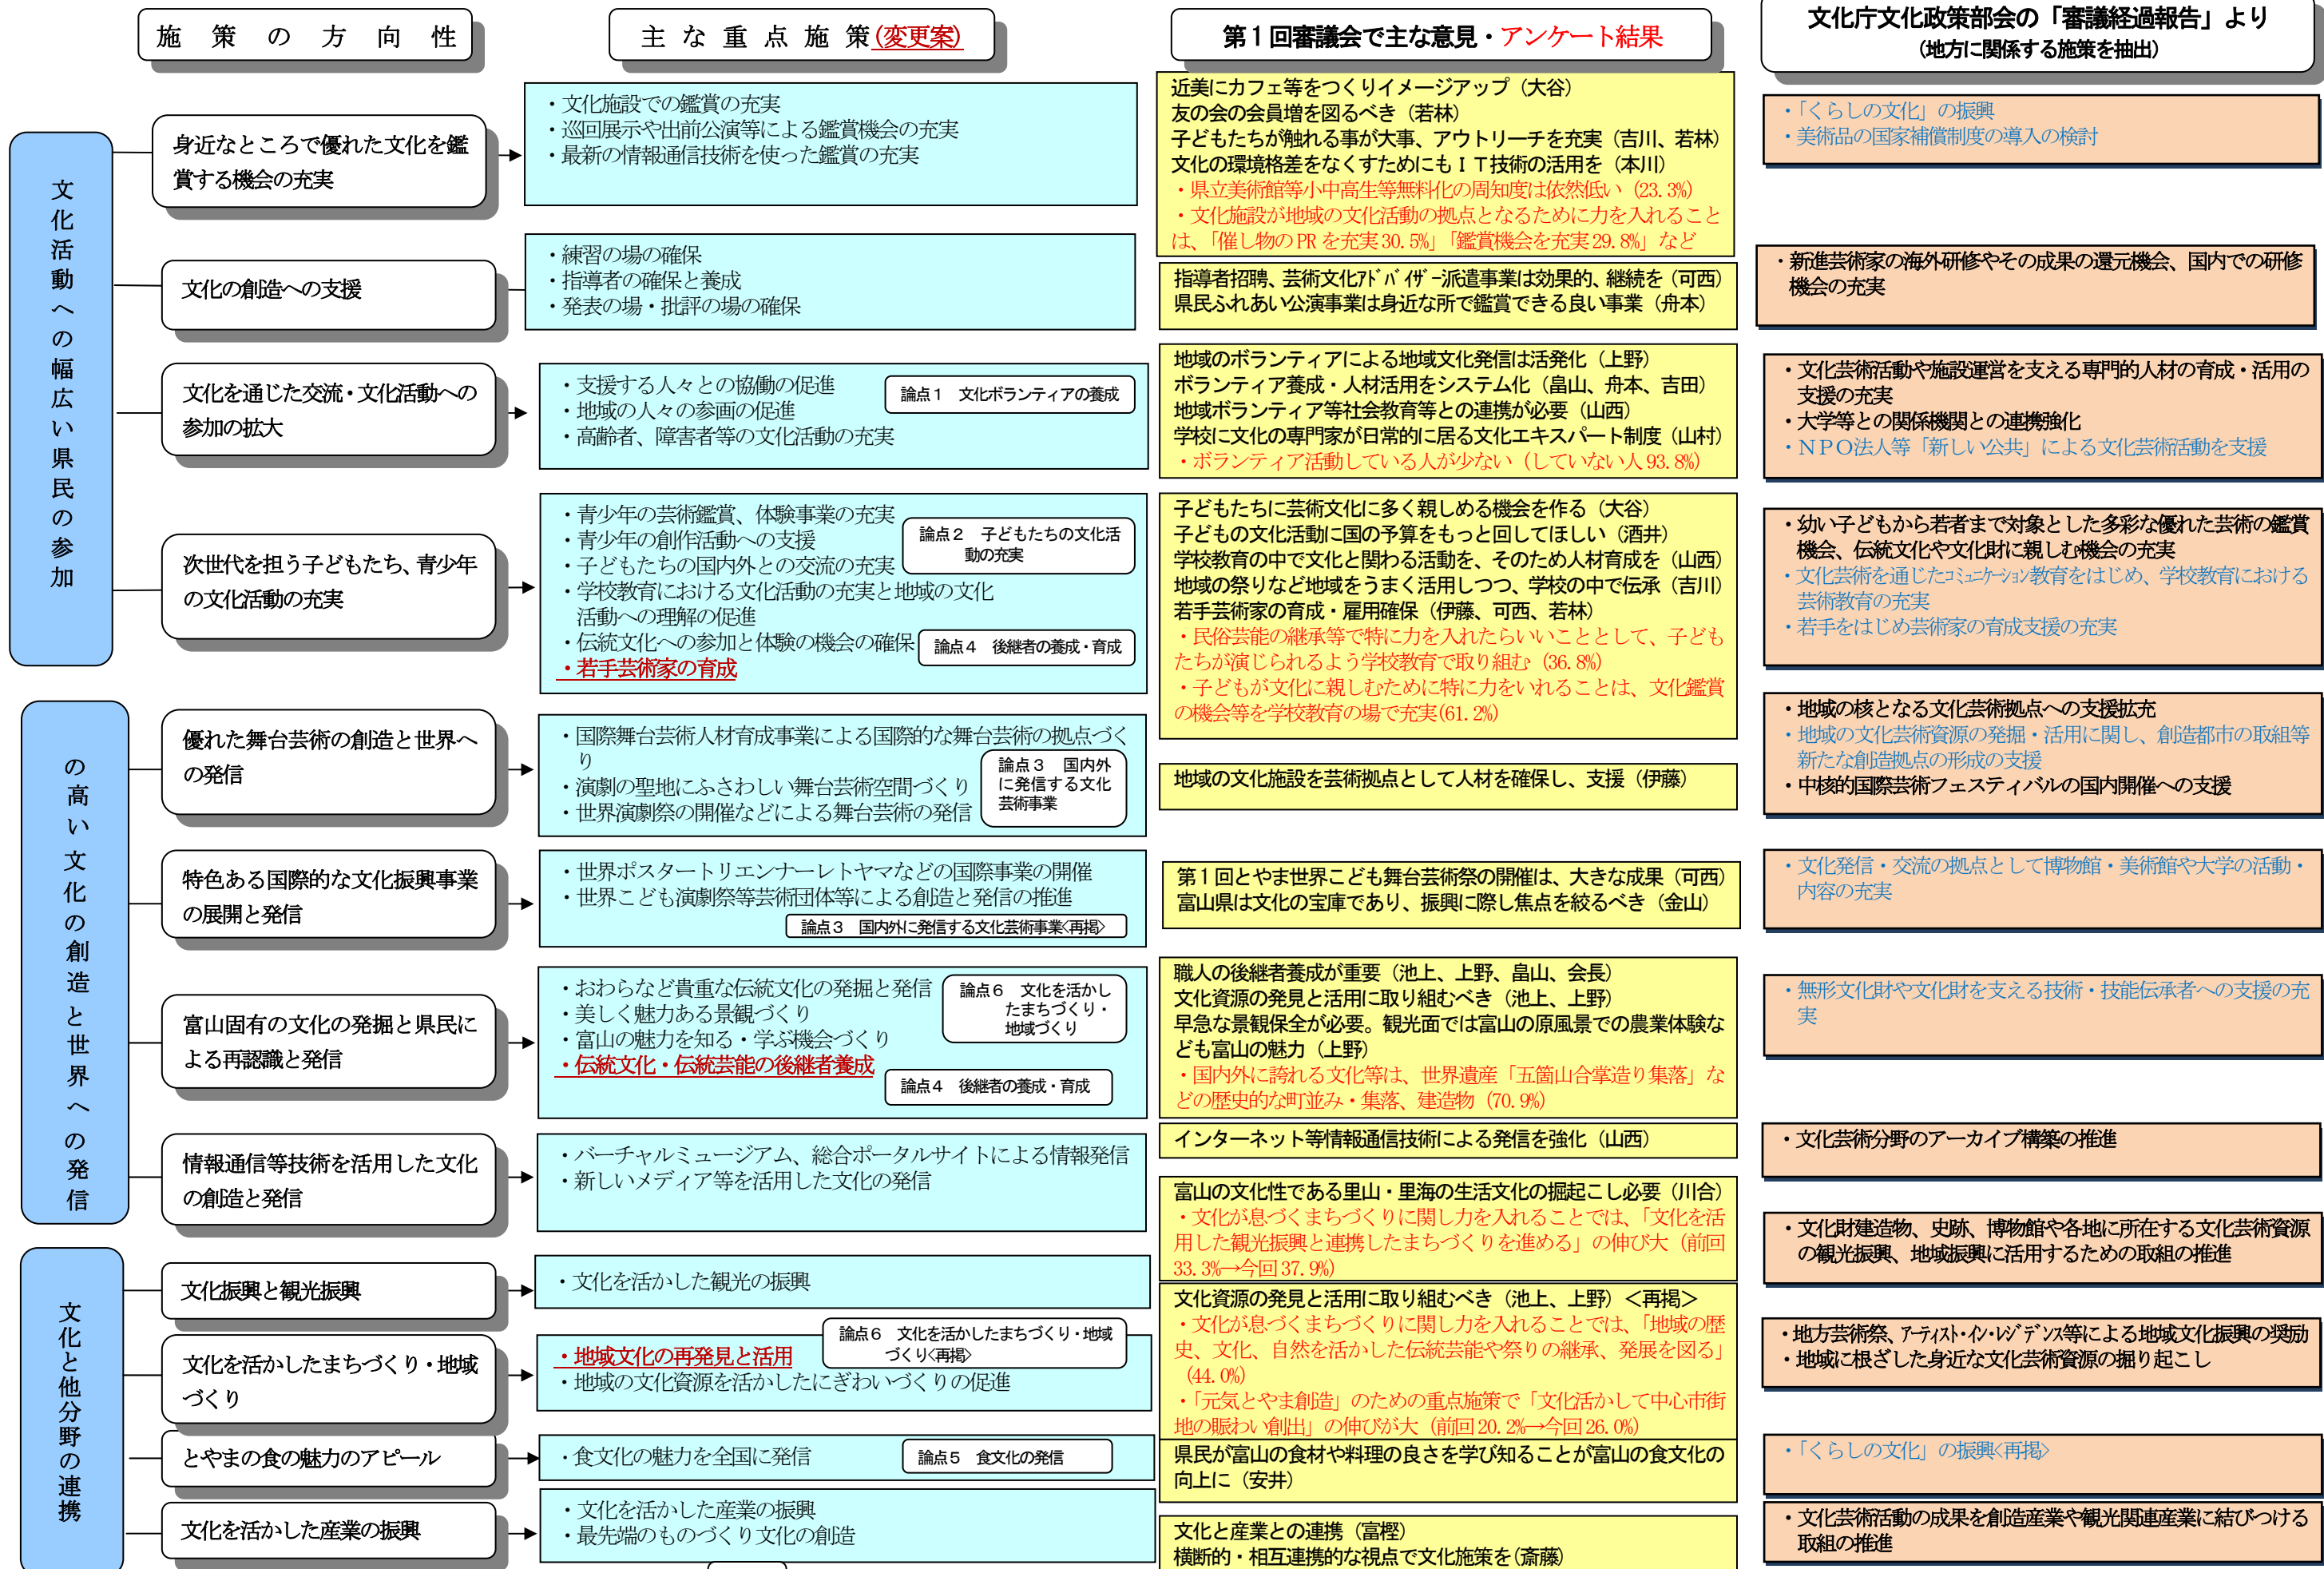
施　策　の　方　向　性

主　な　重　点　施　策（変更案）

第１回審議会で主な意見・アンケート結果

文化庁文化政策部会の「審議経過報告」より
（地方に関係する施策を抽出）

文化活動への幅広い県民の参加

身近なところで優れた文化を鑑賞する機会の充実

・文化施設での鑑賞の充実
・巡回展示や出前公演等による鑑賞機会の充実
・最新の情報通信技術を使った鑑賞の充実

近美にカフェ等をつくりイメージアップ（大谷）
友の会の会員増を図るべき（若林）
子どもたちが触れる事が大事、アウトリーチを充実（吉川、若林）
文化の環境格差をなくすためにもＩＴ技術の活用を（本川）
・県立美術館等小中高生等無料化の周知度は依然低い（23.3%）
・文化施設が地域の文化活動の拠点となるために力を入れることは、「催し物の PR を充実 30.5%」「鑑賞機会を充実 29.8%」など

・「くらしの文化」の振興
・美術品の国家補償制度の導入の検討

文化の創造への支援

・練習の場の確保
・指導者の確保と養成
・発表の場・批評の場の確保

指導者招聘、芸術文化ｱﾄﾞﾊﾞｲｻﾞｰ派遣事業は効果的、継続を（可西）
県民ふれあい公演事業は身近な所で鑑賞できる良い事業（舟本）

・新進芸術家の海外研修やその成果の還元機会、国内での研修機会の充実

文化を通じた交流・文化活動への参加の拡大

・支援する人々との協働の促進
・地域の人々の参画の促進
・高齢者、障害者等の文化活動の充実

論点１　文化ボランティアの養成

地域のボランティアによる地域文化発信は活発化（上野）
ボランティア養成・人材活用をシステム化（畠山、舟本、吉田）
地域ボランティア等社会教育等との連携が必要（山西）
学校に文化の専門家が日常的に居る文化エキスパート制度（山村）
・ボランティア活動している人が少ない（していない人 93.8%）

・文化芸術活動や施設運営を支える専門的人材の育成・活用の支援の充実
・大学等との関係機関との連携強化
・ＮＰＯ法人等「新しい公共」による文化芸術活動を支援

次世代を担う子どもたち、青少年の文化活動の充実

・青少年の芸術鑑賞、体験事業の充実
・青少年の創作活動への支援
・子どもたちの国内外との交流の充実
・学校教育における文化活動の充実と地域の文化活動への理解の促進
・伝統文化への参加と体験の機会の確保
・若手芸術家の育成

論点２　子どもたちの文化活動の充実

論点４　後継者の養成・育成

子どもたちに芸術文化に多く親しめる機会を作る（大谷）
子どもの文化活動に国の予算をもっと回してほしい（酒井）
学校教育の中で文化と関わる活動を、そのため人材育成を（山西）
地域の祭りなど地域をうまく活用しつつ、学校の中で伝承（吉川）
若手芸術家の育成・雇用確保（伊藤、可西、若林）
・民俗芸能の継承等で特に力を入れたらいいこととして、子どもたちが演じられるよう学校教育で取り組む（36.8%）
・子どもが文化に親しむために特に力をいれることは、文化鑑賞の機会等を学校教育の場で充実（61.2%）

・幼い子どもから若者まで対象とした多彩な優れた芸術の鑑賞機会、伝統文化や文化財に親しむ機会の充実
・文化芸術を通じたｺﾐｭﾆｹｰｼｮﾝ教育をはじめ、学校教育における芸術教育の充実
・若手をはじめ芸術家の育成支援の充実

質の高い文化の創造と世界への発信

優れた舞台芸術の創造と世界への発信

・国際舞台芸術人材育成事業による国際的な舞台芸術の拠点づくり
・演劇の聖地にふさわしい舞台芸術空間づくり
・世界演劇祭の開催などによる舞台芸術の発信

論点３　国内外に発信する文化芸術事業

地域の文化施設を芸術拠点として人材を確保し、支援（伊藤）

・地域の核となる文化芸術拠点への支援拡充
・地域の文化芸術資源の発掘・活用に関し、創造都市の取組等新たな創造拠点の形成の支援
・中核的国際芸術フェスティバルの国内開催への支援

特色ある国際的な文化振興事業の展開と発信

・世界ポスタートリエンナーレトヤマなどの国際事業の開催
・世界こども演劇祭等芸術団体等による創造と発信の推進

論点３　国内外に発信する文化芸術事業〈再掲〉

第１回とやま世界こども舞台芸術祭の開催は、大きな成果（可西）
富山県は文化の宝庫であり、振興に際し焦点を絞るべき（金山）

・文化発信・交流の拠点として博物館・美術館や大学の活動・内容の充実

富山固有の文化の発掘と県民による再認識と発信

・おわらなど貴重な伝統文化の発掘と発信
・美しく魅力ある景観づくり
・富山の魅力を知る・学ぶ機会づくり
・伝統文化・伝統芸能の後継者養成

論点６　文化を活かしたまちづくり・地域づくり

論点４　後継者の養成・育成

職人の後継者養成が重要（池上、上野、畠山、会長）
文化資源の発見と活用に取り組むべき（池上、上野）
早急な景観保全が必要。観光面では富山の原風景での農業体験なども富山の魅力（上野）
・国内外に誇れる文化等は、世界遺産「五箇山合掌造り集落」などの歴史的な町並み・集落、建造物（70.9%）

・無形文化財や文化財を支える技術・技能伝承者への支援の充実

情報通信等技術を活用した文化の創造と発信

・バーチャルミュージアム、総合ポータルサイトによる情報発信
・新しいメディア等を活用した文化の発信

インターネット等情報通信技術による発信を強化（山西）

・文化芸術分野のアーカイブ構築の推進

文化と他分野の連携

文化振興と観光振興

・文化を活かした観光の振興

富山の文化性である里山・里海の生活文化の掘起こし必要（川合）
・文化が息づくまちづくりに関し力を入れることでは、「文化を活用した観光振興と連携したまちづくりを進める」の伸び大（前回 33.3%→今回 37.9%）

・文化財建造物、史跡、博物館や各地に所在する文化芸術資源の観光振興、地域振興に活用するための取組の推進

文化を活かしたまちづくり・地域づくり

・地域文化の再発見と活用
・地域の文化資源を活かしたにぎわいづくりの促進

論点６　文化を活かしたまちづくり・地域づくり〈再掲〉

文化資源の発見と活用に取り組むべき（池上、上野）＜再掲＞
・文化が息づくまちづくりに関し力を入れることでは、「地域の歴史、文化、自然を活かした伝統芸能や祭りの継承、発展を図る」（44.0%）
・「元気とやま創造」のための重点施策で「文化活かして中心市街地の賑わい創出」の伸びが大（前回 20.2%→今回 26.0%）

・地方芸術祭、ｱｰﾃｨｽﾄ･ｲﾝ･ﾚｼﾞﾃﾞﾝｽ等による地域文化振興の奨励
・地域に根ざした身近な文化芸術資源の掘り起こし

とやまの食の魅力のアピール

・食文化の魅力を全国に発信

論点５　食文化の発信

県民が富山の食材や料理の良さを学び知ることが富山の食文化の向上に（安井）

・「くらしの文化」の振興〈再掲〉

文化を活かした産業の振興

・文化を活かした産業の振興
・最先端のものづくり文化の創造

文化と産業との連携（富樫）
横断的・相互連携的な視点で文化施策を（斎藤）

・文化芸術活動の成果を創造産業や観光関連産業に結びつける取組の推進